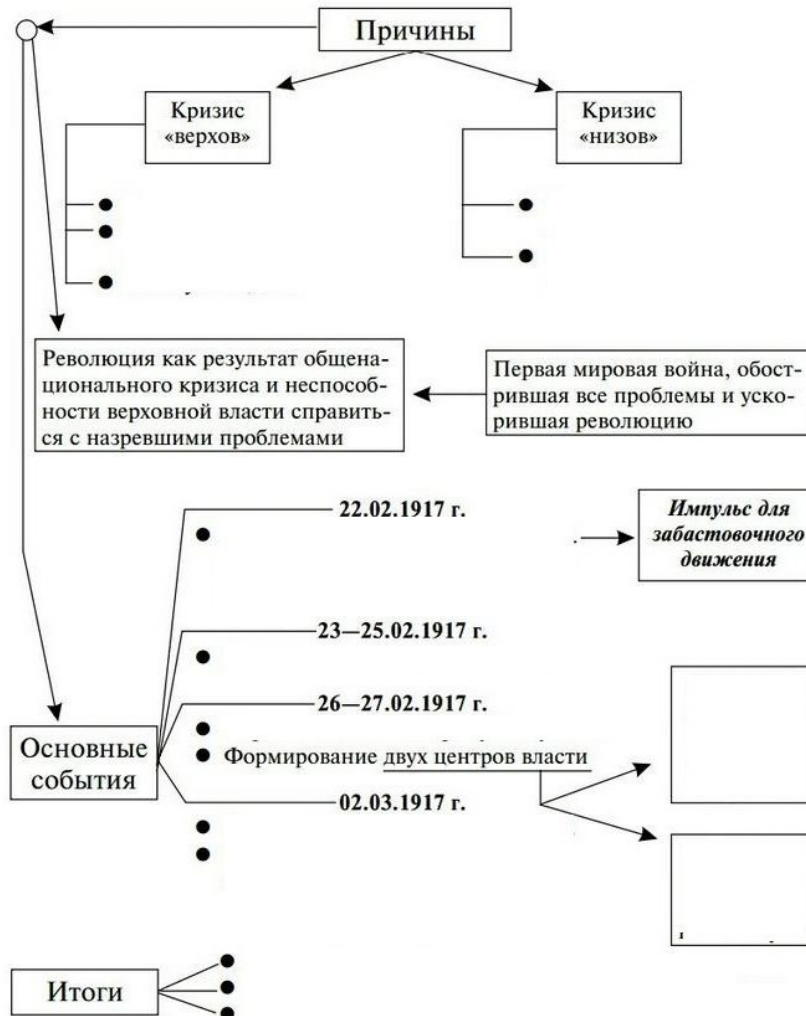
Причины

Кризис «верхов»

Кризис «низов»

Революция как результат общенационального кризиса и неспособности верховной власти справиться с назревшими проблемами

Первая мировая война, обострившая все проблемы и ускорившая революцию

22.02.1917 г.

Импульс для забастовочного движения

23—25.02.1917 г.

26—27.02.1917 г.

Основные события

Формирование двух центров власти

02.03.1917 г.

Итоги